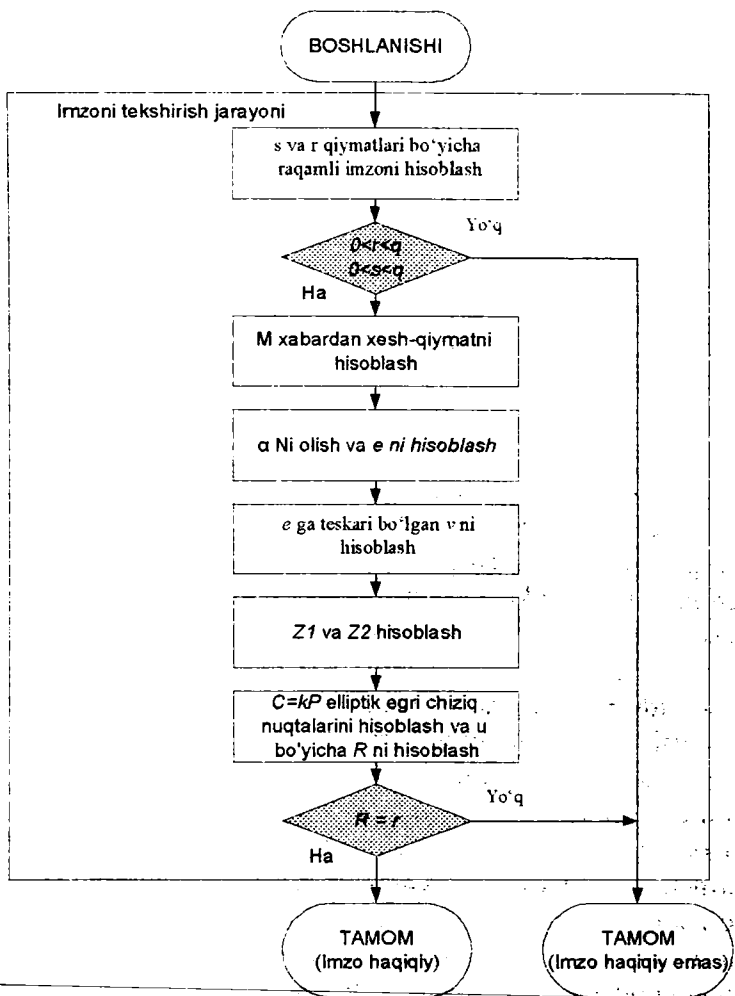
BOSHLANISHI

Imzoni tekshirish jarayoni

s va r qiymatlari bo'yicha raqamli imzoni hisoblash

$0<r<q$
$0<s<q$

Yo'q

Ha

M xabardan xesh-qiymatni hisoblash

α Ni olish va *e ni hisoblash*

*e* ga teskari bo'lgan *v* ni hisoblash

*Z1* va *Z2* hisoblash

*C=kP* elliptik egri chiziq nuqtalarini hisoblash va u bo'yicha *R* ni hisoblash

$R = r$

Yo'q

Ha

TAMOM (Imzo haqiqiy)

TAMOM (Imzo haqiqiy emas)